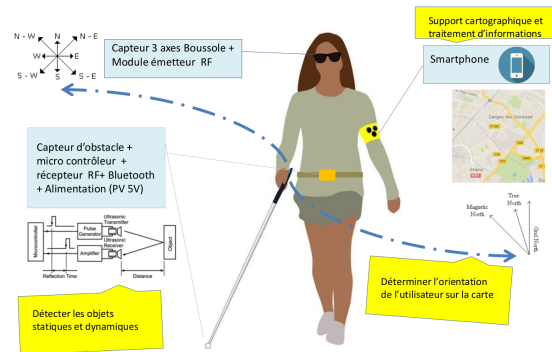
N - W
N
N - E
W
E
S - W
S
S - E

Capteur 3 axes Boussole + Module émetteur RF

Support cartographique et traitement d'informations

Smartphone

Gagny

Capteur d'obstacle + micro contrôleur + récepteur RF+ Bluetooth + Alimentation (PV 5V)

Microcontroller
Pulse Generator
Ultrasonic Transmitter
Ultrasonic Receiver
Amplifier
Object
Reflection Time
Distance

Détecter les objets statiques et dynamiques

Magnetic North
True North
Grid North

Déterminer l'orientation de l'utilisateur sur la carte